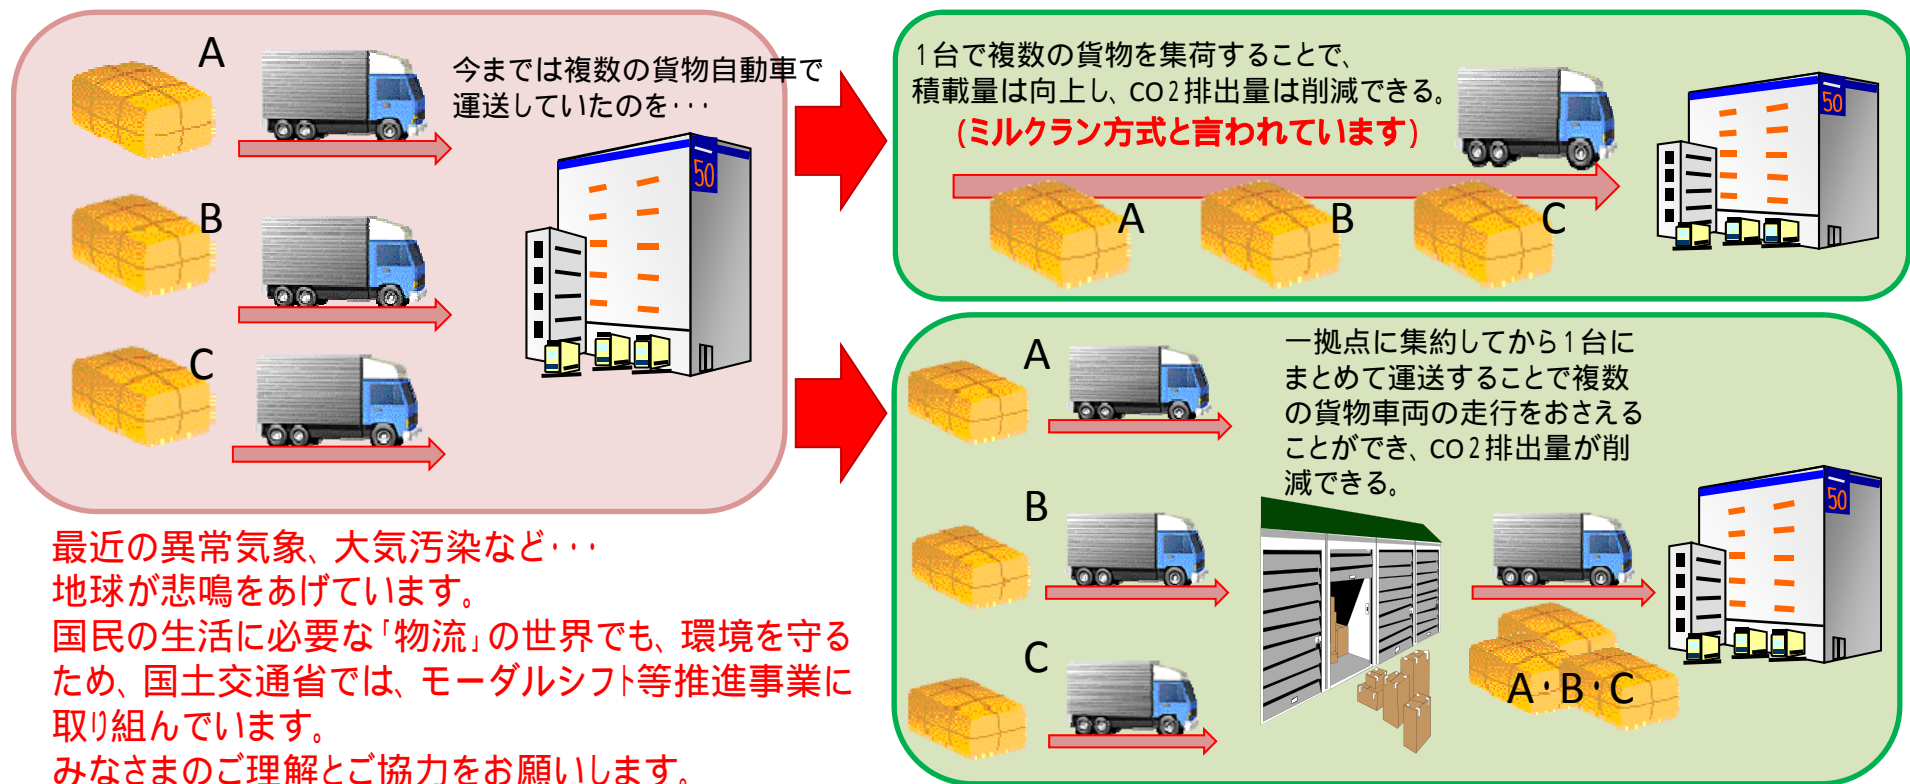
A

B

C

今までは複数の貨物自動車で運送していたのを･･･

50

1台で複数の貨物を集荷することで、積載量は向上し、CO2排出量は削減できる。
（ミルクラン方式と言われています）

A B C

50

A

B

C

一拠点に集約してから1台にまとめて運送することで複数の貨物車両の走行をおさえることができ、CO2排出量が削減できる。

50

A･B･C

最近の異常気象、大気汚染など･･･
地球が悲鳴をあげています。
国民の生活に必要な「物流」の世界でも、環境を守るため、国土交通省では、モーダルシフト等推進事業に取り組んでいます。
みなさまのご理解とご協力をお願いします。